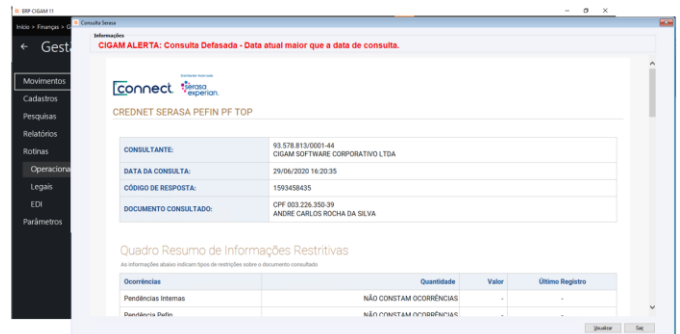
ERP CIGAM 11

Início > Finanças > C

Consulta Serasa

Gesta

Informações

CIGAM ALERTA: Consulta Defasada - Data atual maior que a data de consulta.

Movimentos

Cadastros

Pesquisas

Relatórios

Rotinas

Operaciona

Legais

EDI

Parâmetros

connect

Distribuidor Autorizado serasa experian.

CREDNET SERASA PEFIN PF TOP

| | |
|---|---|
| CONSULTANTE: | 93.578.813/0001-44 CIGAM SOFTWARE CORPORATIVO LTDA |
| DATA DA CONSULTA: | 29/06/2020 16:20:35 |
| CÓDIGO DE RESPOSTA: | 1593458435 |
| DOCUMENTO CONSULTADO: | CPF 003.226.350-39 ANDRE CARLOS ROCHA DA SILVA |

Quadro Resumo de Informações Restritivas

As informações abaixo indicam tipos de restrições sobre o documento consultado

| Ocorrências | Quantidade | Valor | Último Registro |
|---|---|---|---|
| Pendências Internas | NÃO CONSTAM OCORRÊNCIAS | - | - |
| Pendência Pefin | NÃO CONSTAM OCORRÊNCIAS | - | - |

Visualizar

Sair